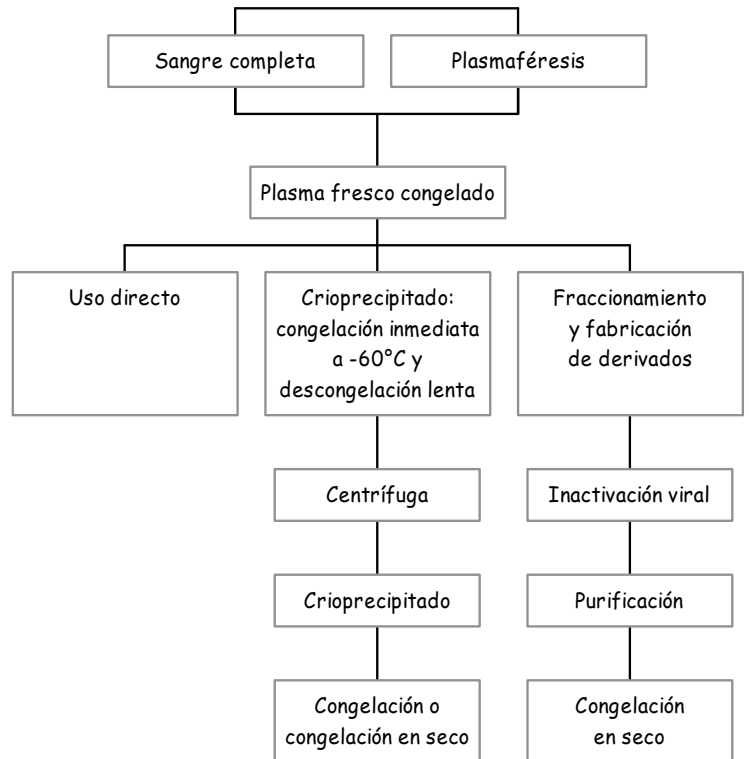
Sangre completa

Plasmaféresis

Plasma fresco congelado

Uso directo

Crioprecipitado: congelación inmediata a -60°C y descongelación lenta

Centrífuga

Crioprecipitado

Congelación o congelación en seco

Fraccionamiento y fabricación de derivados

Inactivación viral

Purificación

Congelación en seco